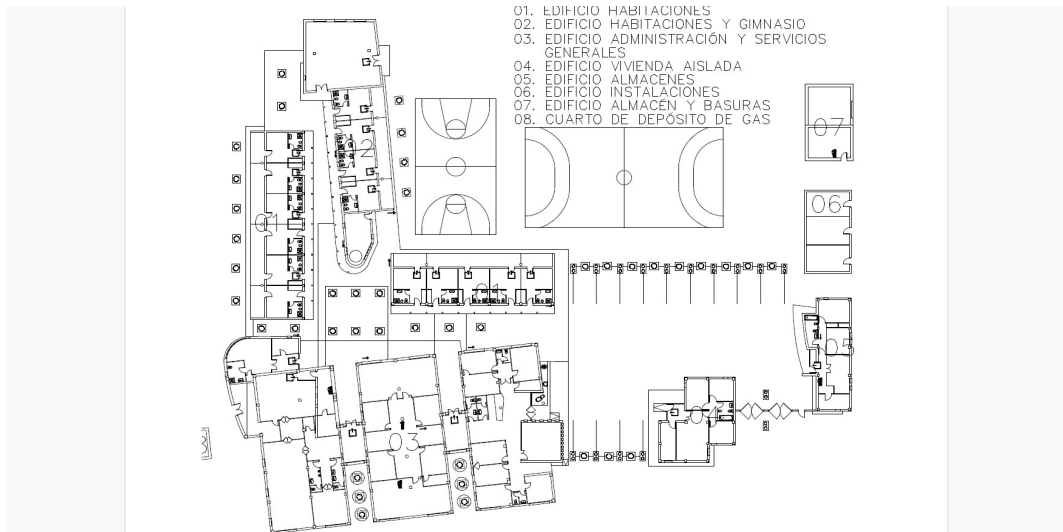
01. EDIFICIO HABITACIONES
02. EDIFICIO HABITACIONES Y GIMNASIO
03. EDIFICIO ADMINISTRACIÓN Y SERVICIOS GENERALES
04. EDIFICIO VIVIENDA AISLADA
05. EDIFICIO ALMACENES
06. EDIFICIO INSTALACIONES
07. EDIFICIO ALMACÉN Y BASURAS
08. CUARTO DE DEPÓSITO DE GAS

07

06

02

01

01

05

04

03